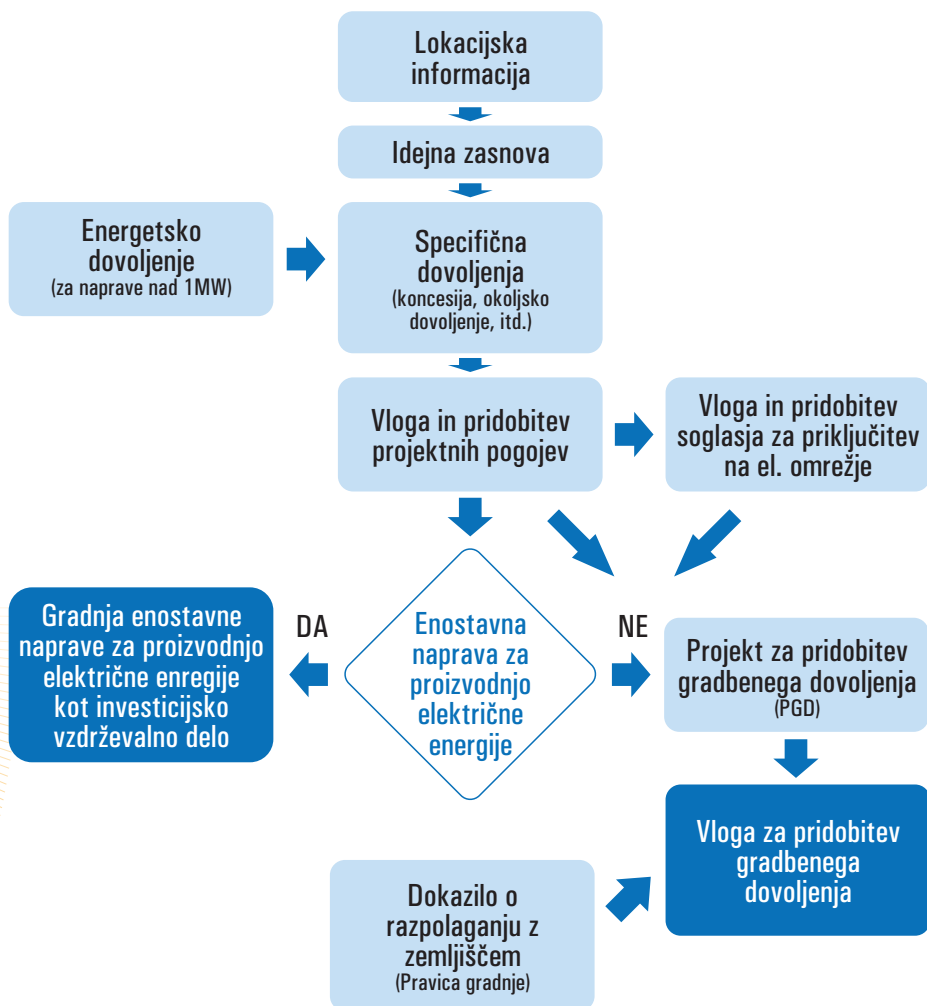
Lokacijska informacija

Idejna zasnova

Energetsko dovoljenje
(za naprave nad 1MW)

Specifična dovoljenja
(koncesija, okoljsko dovoljenje, itd.)

Vloga in pridobitev projektnih pogojev

Vloga in pridobitev soglasja za priključitev na el. omrežje

Gradnja enostavne naprave za proizvodnjo električne enregije kot investicijsko vzdrževalno delo

DA

Enostavna naprava za proizvodnjo električne energije

NE

Projekt za pridobitev gradbenega dovoljenja
(PGD)

Vloga za pridobitev gradbenega dovoljenja

Dokazilo o razpolaganju z zemljiščem
(Pravica gradnje)